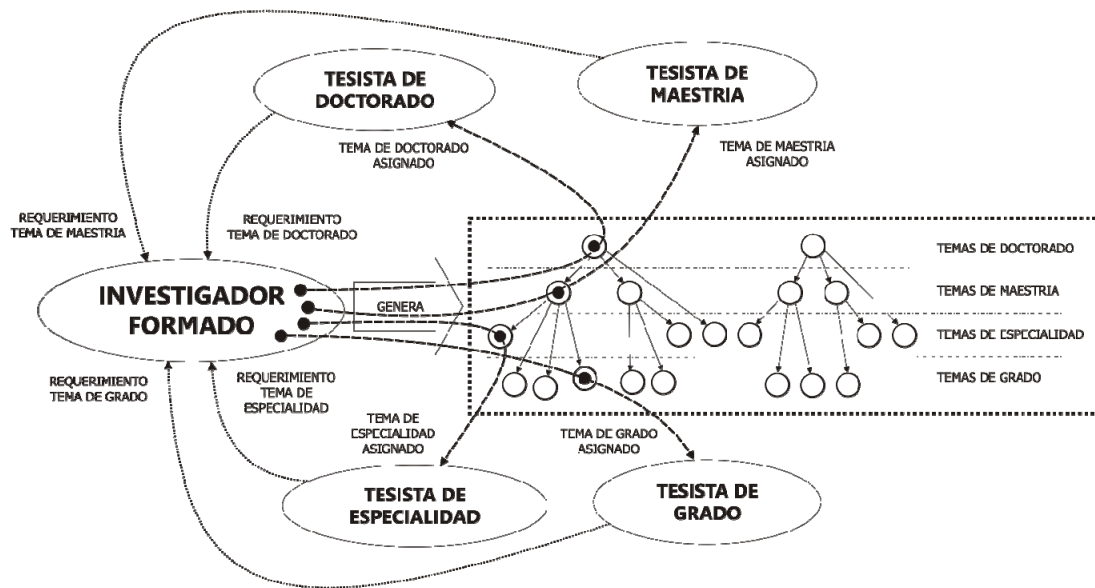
TESISTA DE DOCTORADO

TESISTA DE MAESTRIA

TEMA DE DOCTORADO ASIGNADO

TEMA DE MAESTRIA ASIGNADO

REQUERIMIENTO TEMA DE MAESTRIA

REQUERIMIENTO TEMA DE DOCTORADO

INVESTIGADOR FORMADO

GENERA

TEMAS DE DOCTORADO

TEMAS DE MAESTRIA

TEMAS DE ESPECIALIDAD

TEMAS DE GRADO

REQUERIMIENTO TEMA DE GRADO

REQUERIMIENTO TEMA DE ESPECIALIDAD

TEMA DE ESPECIALIDAD ASIGNADO

TEMA DE GRADO ASIGNADO

TESISTA DE ESPECIALIDAD

TESISTA DE GRADO